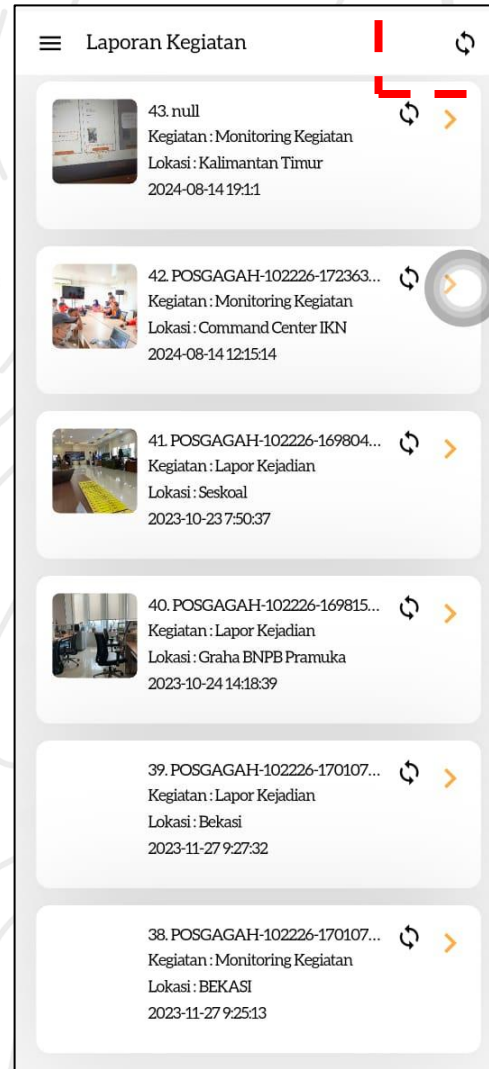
Laporan Kegiatan

43. null
Kegiatan : Monitoring Kegiatan
Lokasi : Kalimantan Timur
2024-08-14 19:1:1

42. POSGAGAH-102226-172363...
Kegiatan : Monitoring Kegiatan
Lokasi : Command Center IKN
2024-08-14 12:15:14

41. POSGAGAH-102226-169804...
Kegiatan : Lapor Kejadian
Lokasi : Seskoal
2023-10-23 7:50:37

40. POSGAGAH-102226-169815...
Kegiatan : Lapor Kejadian
Lokasi : Graha BNPB Pramuka
2023-10-24 14:18:39

39. POSGAGAH-102226-170107...
Kegiatan : Lapor Kejadian
Lokasi : Bekasi
2023-11-27 9:27:32

38. POSGAGAH-102226-170107...
Kegiatan : Monitoring Kegiatan
Lokasi : BEKASI
2023-11-27 9:25:13